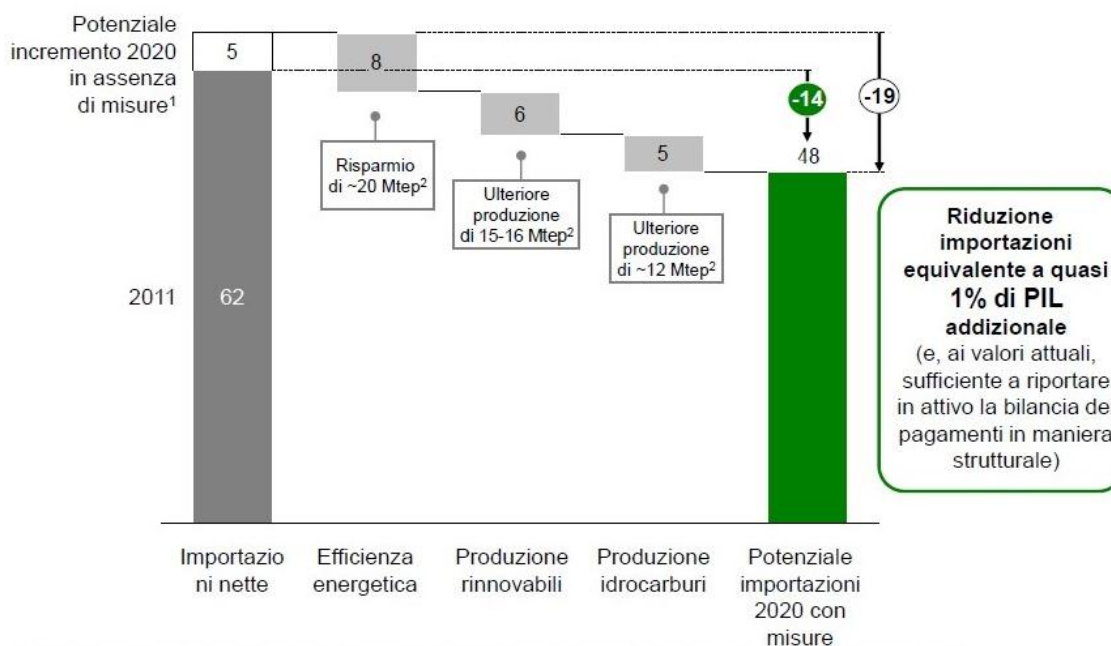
Potenziale incremento 2020 in assenza di misure$^1$

5

8

-14

-19

6

5

48

Risparmio di ~20 Mtep$^2$

Ulteriore produzione di 15-16 Mtep$^2$

Ulteriore produzione di ~12 Mtep$^2$

2011

62

Riduzione importazioni equivalente a quasi 1% di PIL addizionale (e, ai valori attuali, sufficiente a riportare in attivo la bilancia dei pagamenti in maniera strutturale)

Importazioni nette

Efficienza energetica

Produzione rinnovabili

Produzione idrocarburi

Potenziale importazioni 2020 con misure